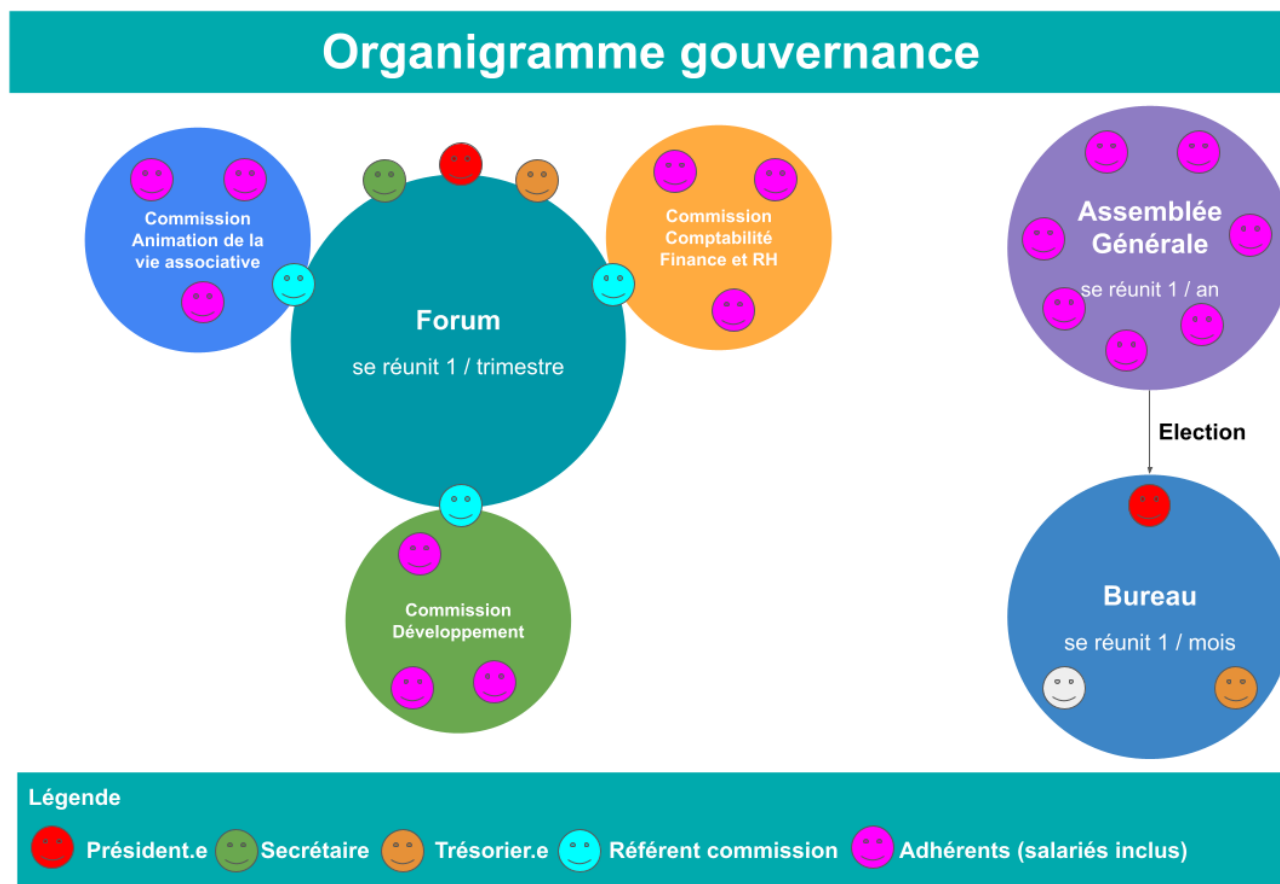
Organigramme gouvernance

Commission Animation de la vie associative

Forum

se réunit 1 / trimestre

Commission Comptabilité Finance et RH

Commission Développement

Assemblée Générale

se réunit 1 / an

Election

Bureau

se réunit 1 / mois

Légende

Président.e Secrétaire Trésorier.e Référent commission Adhérents (salariés inclus)